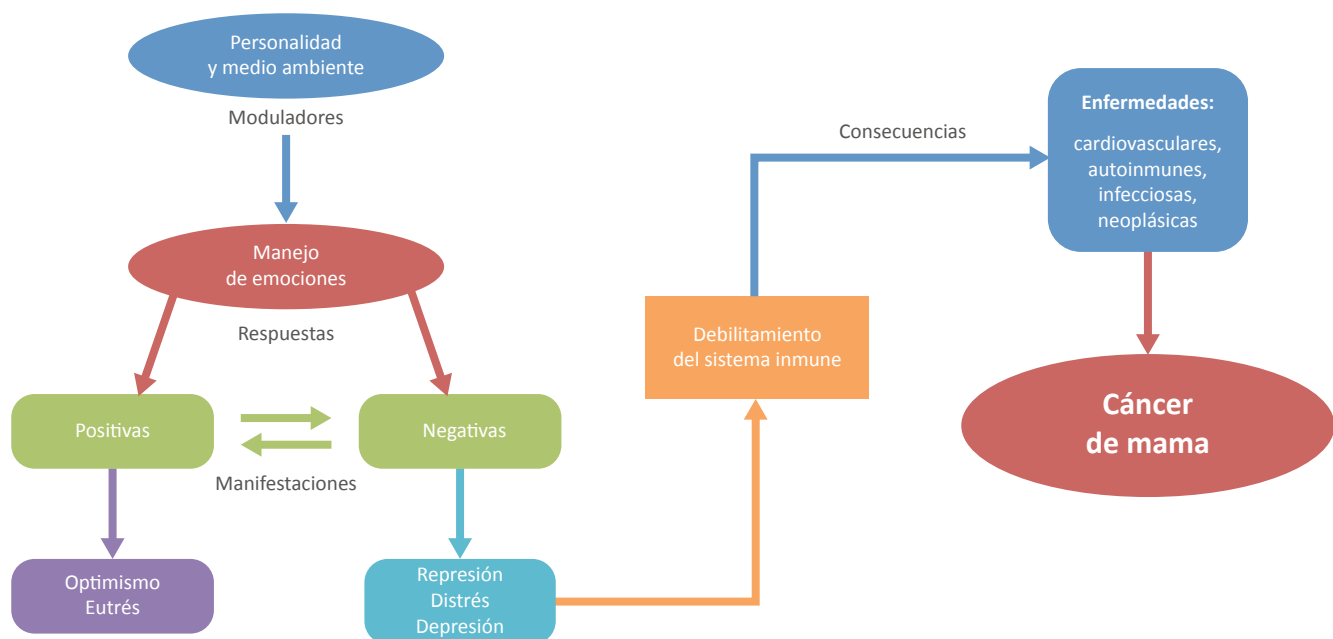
Personalidad
y medio ambiente

Moduladores

Manejo
de emociones

Respuestas

Positivas

Negativas

Manifestaciones

Optimismo
Eutrés

Represión
Distrés
Depresión

Debilitamiento
del sistema inmune

Consecuencias

Enfermedades:

cardiovasculares,
autoinmunes,
infecciosas,
neoplásicas

Cáncer
de mama